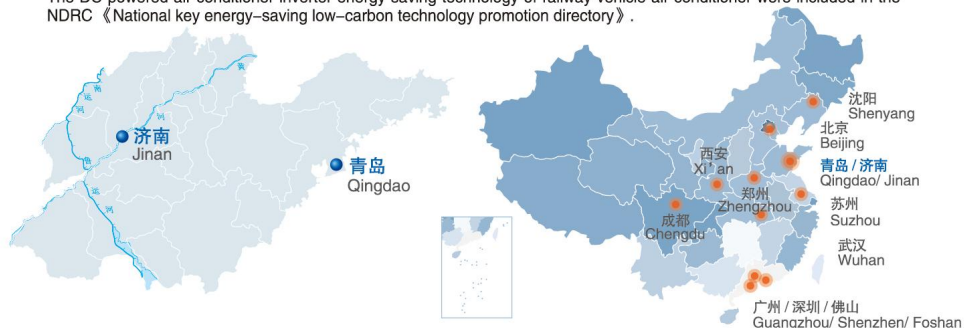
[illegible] NDRC《National key energy-saving low-carbon technology promotion directory》.

济南
Jinan

青岛
Qingdao

黄
河
运
河

沈阳
Shenyang
北京
Beijing
西安
Xi' an
青岛 / 济南
Qingdao/ Jinan
郑州
Zhengzhou
苏州
Suzhou
成都
Chengdu
武汉
Wuhan
广州 / 深圳 / 佛山
Guangzhou/ Shenzhen/ Foshan